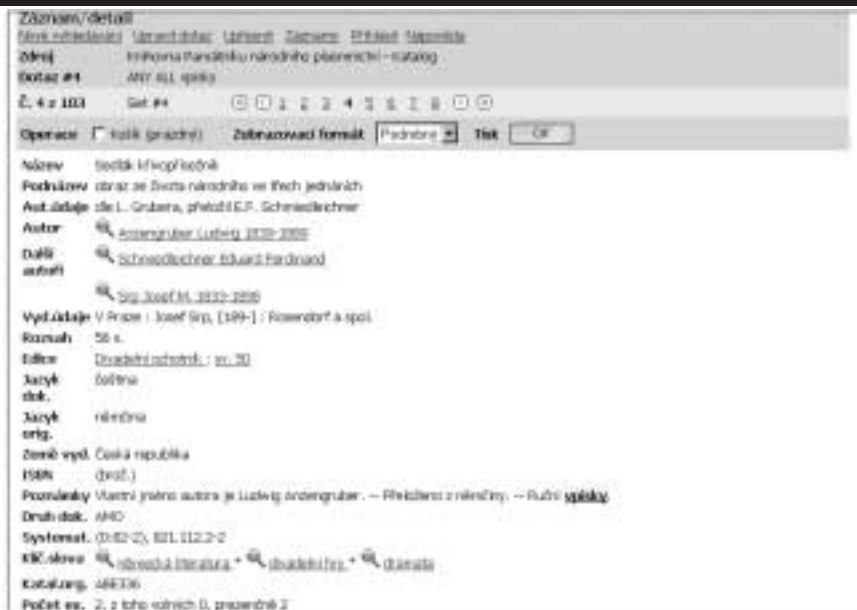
Záznam/detail
Nové vyhledávání Upravit dotaz Upřesnit Záznamy Přihlásit Nápověda
Zdroj Knihovna Památníku národního písemnictví - Katalog
Dotaz #4 ANY ALL spisky
Č. 4 z 103 Set #4 1 2 3 4 5 6 7 8
Operace Košík (prázdný) Zobrazovací formát Podrobné Tisk OK
Název Sedlák křivopřísežník
Podnázev obraz ze života národního ve třech jednáních
Aut.údaje dle L. Grubera, přeložil E.F. Schmiedlechner
Autor Anzengruber Ludwig 1839-1889
Další autoři Schmiedlechner Eduard Ferdinand
Šrp Josef M. 1833-1896
Vyd.údaje V Praze : Josef Šrp, [189-] : Rosendorf a spol.
Rozsah 58 s.
Edice Divadelní ochotník ; sv. 30
Jazyk dok. čeština
Jazyk orig. němčina
Země vyd. Česká republika
ISBN (brož.)
Poznámky Vlastní jméno autora je Ludwig Anzengruber. -- Přeloženo z němčiny. -- Ruční vpisky.
Druh dok. AMO
Systemat. (0:82-2), 821.112.2-2
Klíč.slova německá literatura * divadelní hry * dramata
Katalog. ABE336
Počet ex. 2, z toho volných 0, prezenčně 2